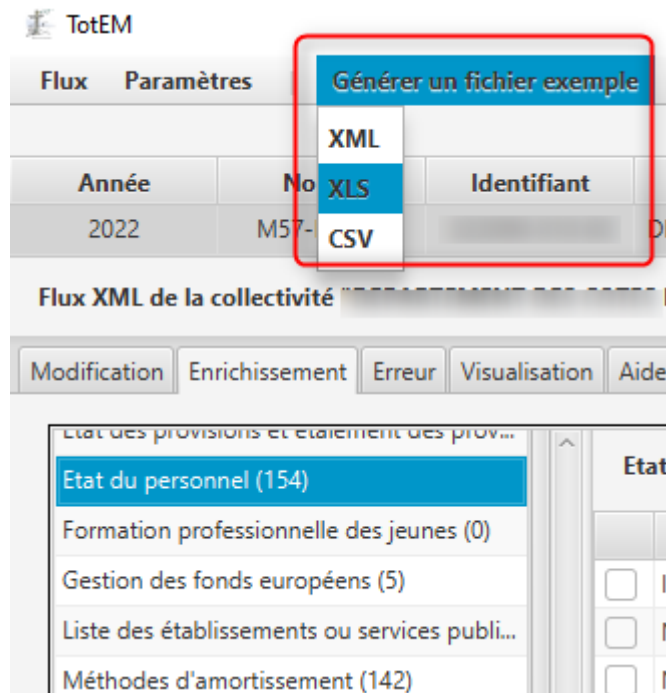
TotEM

Flux Paramètres Générer un fichier exemple

XML
XLS
CSV

| Année | No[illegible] | Identifiant |
|---|---|---|
| 2022 | M57-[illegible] | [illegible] |

Flux XML de la collectivité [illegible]

Modification Enrichissement Erreur Visualisation Aide

Etat des provisions et étalement des prov...
Etat du personnel (154)
Formation professionnelle des jeunes (0)
Gestion des fonds européens (5)
Liste des établissements ou services publi...
Méthodes d'amortissement (142)

Etat